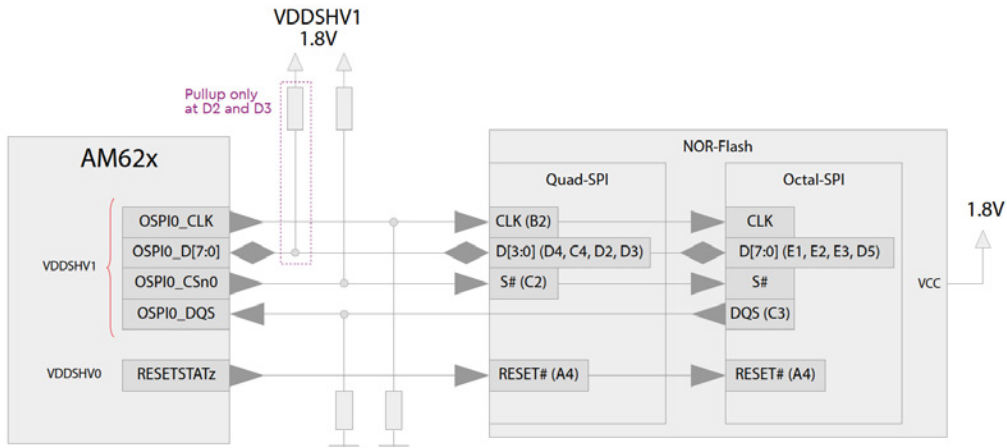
VDDSHV1
1.8V

Pullup only at D2 and D3

AM62x

VDDSHV1

OSPI0_CLK
OSPI0_D[7:0]
OSPI0_CSn0
OSPI0_DQS

VDDSHV0

RESETSTATz

NOR-Flash

Quad-SPI

CLK (B2)
D[3:0] (D4, C4, D2, D3)
S# (C2)
RESET# (A4)

Octal-SPI

CLK
D[7:0] (E1, E2, E3, D5)
S#
DQS (C3)
RESET# (A4)

VCC

1.8V